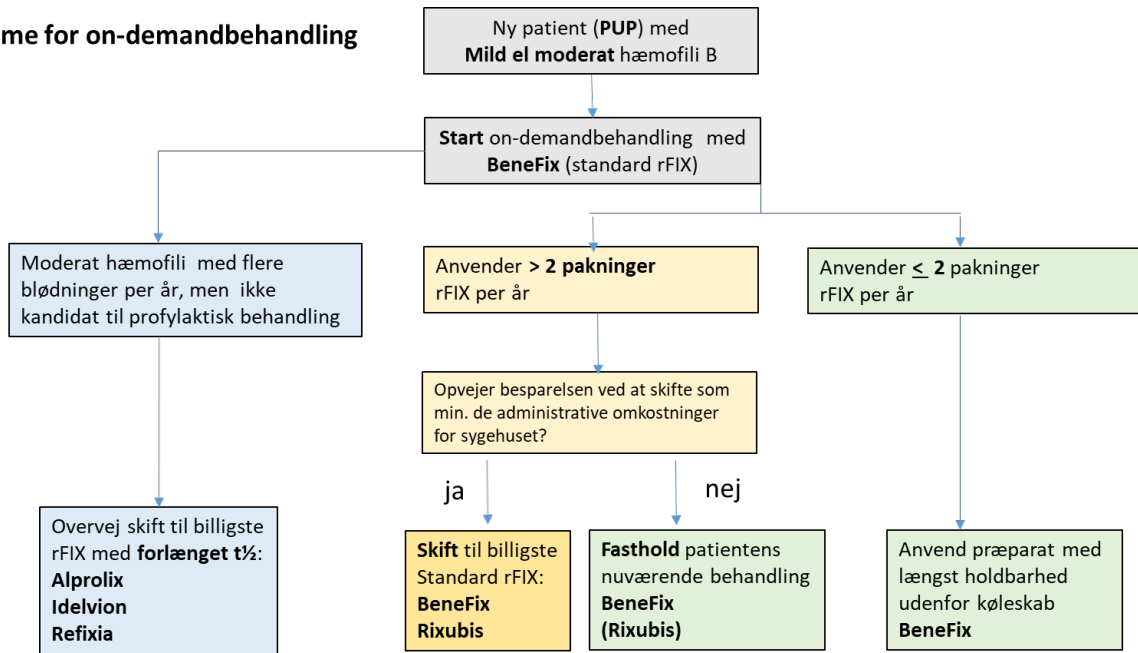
me for on-demandbehandling

Ny patient (**PUP**) med **Mild el moderat** hæmofili B

**Start** on-demandbehandling med **BeneFix** (standard rFIX)

Moderat hæmofili med flere blødninger per år, men ikke kandidat til profylaktisk behandling

Anvender **> 2 pakninger** rFIX per år

Anvender **$\leq$ 2** pakninger rFIX per år

Opvejer besparelsen ved at skifte som min. de administrative omkostninger for sygehuset?

ja

nej

Overvej skift til billigste rFIX med **forlænget t½**:
**Alprolix**
**Idelvion**
**Refixia**

**Skift** til billigste Standard rFIX:
**BeneFix**
**Rixubis**

**Fasthold** patientens nuværende behandling
**BeneFix**
**(Rixubis)**

Anvend præparat med længst holdbarhed udenfor køleskab
**BeneFix**